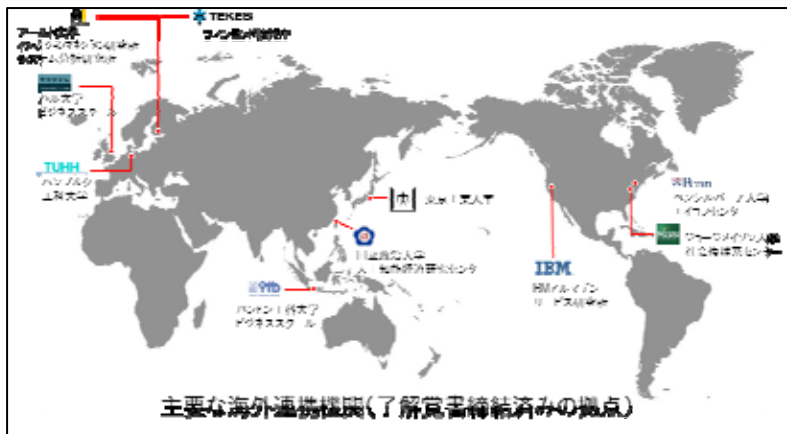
TEKES
フィンランド技術庁

アールト大学
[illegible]
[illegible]

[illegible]
ビジネススクール

TUHH
ハンブルク
工科大学

東京工業大学

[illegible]

IBM
IBMアルマデン
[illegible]

Penn
ペンシルベニア大学
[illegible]

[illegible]
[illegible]

ITB
バンドン工科大学
ビジネススクール

主要な海外連携機関（了解覚書締結済みの拠点）